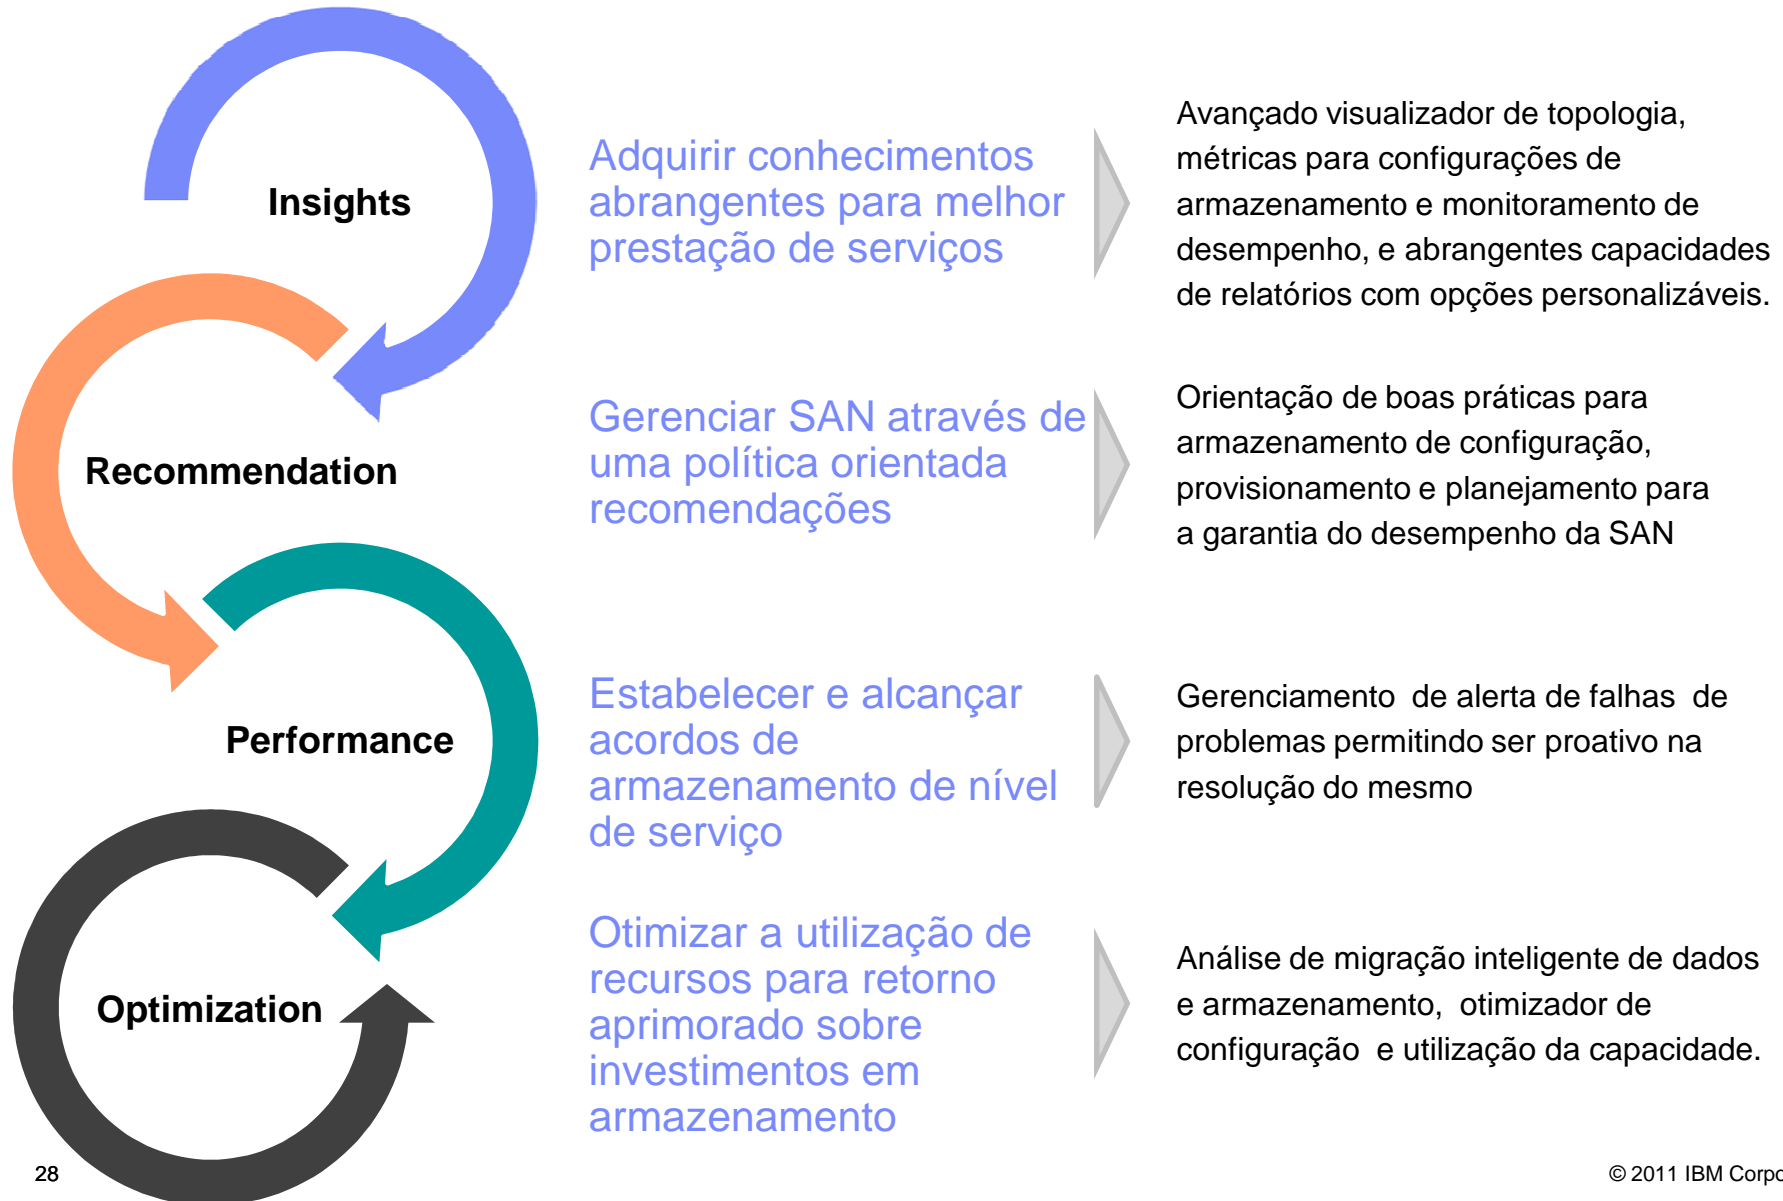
Insights

Recommendation

Performance

Optimization

Adquirir conhecimentos abrangentes para melhor prestação de serviços

Avançado visualizador de topologia, métricas para configurações de armazenamento e monitoramento de desempenho, e abrangentes capacidades de relatórios com opções personalizáveis.

Gerenciar SAN através de uma política orientada recomendações

Orientação de boas práticas para armazenamento de configuração, provisionamento e planejamento para a garantia do desempenho da SAN

Estabelecer e alcançar acordos de armazenamento de nível de serviço

Gerenciamento de alerta de falhas de problemas permitindo ser proativo na resolução do mesmo

Otimizar a utilização de recursos para retorno aprimorado sobre investimentos em armazenamento

Análise de migração inteligente de dados e armazenamento, otimizador de configuração e utilização da capacidade.

28

© 2011 IBM Corpo